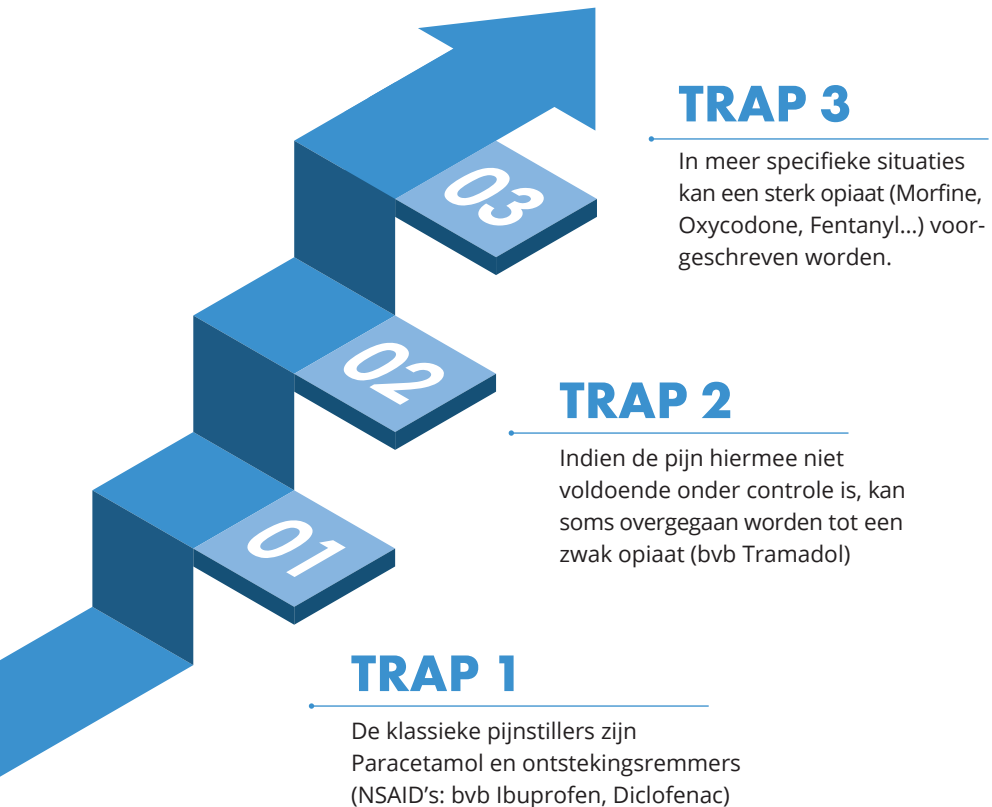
03

TRAP 3

In meer specifieke situaties kan een sterk opiaat (Morfine, Oxycodone, Fentanyl...) voorgeschreven worden.

02

TRAP 2

Indien de pijn hiermee niet voldoende onder controle is, kan soms overgegaan worden tot een zwak opiaat (bvb Tramadol)

01

TRAP 1

De klassieke pijnstillers zijn Paracetamol en ontstekingsremmers (NSAID's: bvb Ibuprofen, Diclofenac)